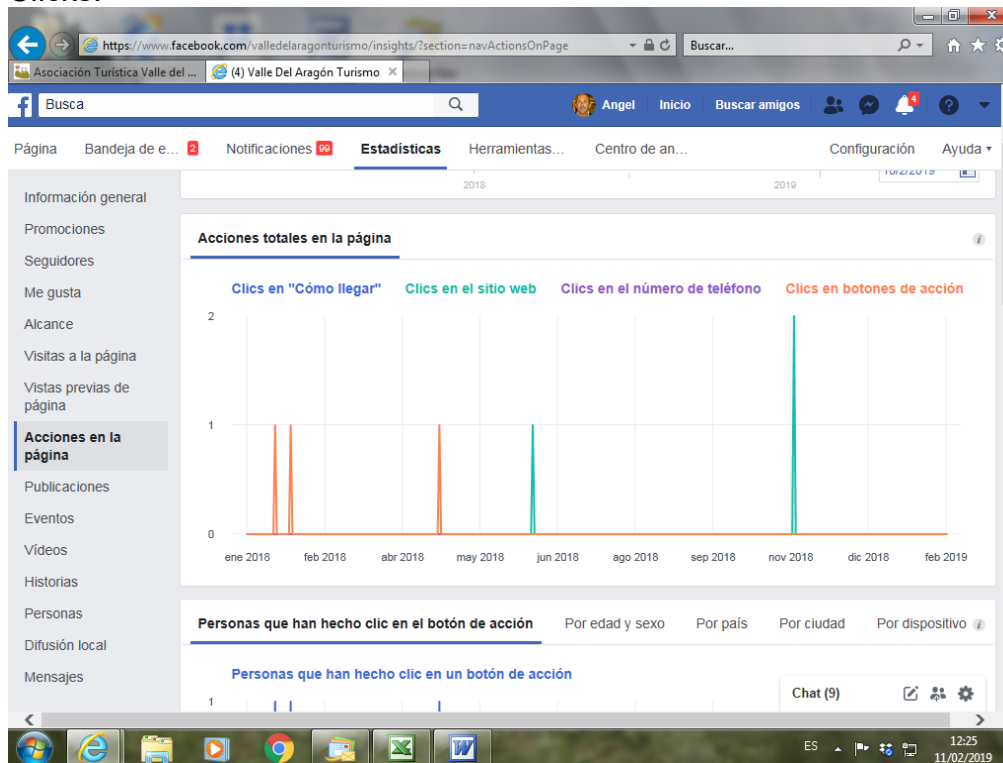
https://www.facebook.com/valledelaragonturismo/insights/?section=navActionsOnPage

Buscar...

Asociación Turística Valle del ...

(4) Valle Del Aragón Turismo

Busca

Angel Inicio Buscar amigos

4

Página Bandeja de e... 2 Notificaciones 99 Estadísticas Herramientas... Centro de an... Configuración Ayuda

2018 2019

Información general
Promociones
Seguidores
Me gusta
Alcance
Visitas a la página
Vistas previas de página
Acciones en la página
Publicaciones
Eventos
Vídeos
Historias
Personas
Difusión local
Mensajes

Acciones totales en la página

Clics en "Cómo llegar" Clics en el sitio web Clics en el número de teléfono Clics en botones de acción

2
1
0

ene 2018 feb 2018 abr 2018 may 2018 jun 2018 ago 2018 sep 2018 nov 2018 dic 2018 feb 2019

Personas que han hecho clic en el botón de acción Por edad y sexo Por país Por ciudad Por dispositivo

Personas que han hecho clic en un botón de acción

1

Chat (9)

ES 12:25 11/02/2019